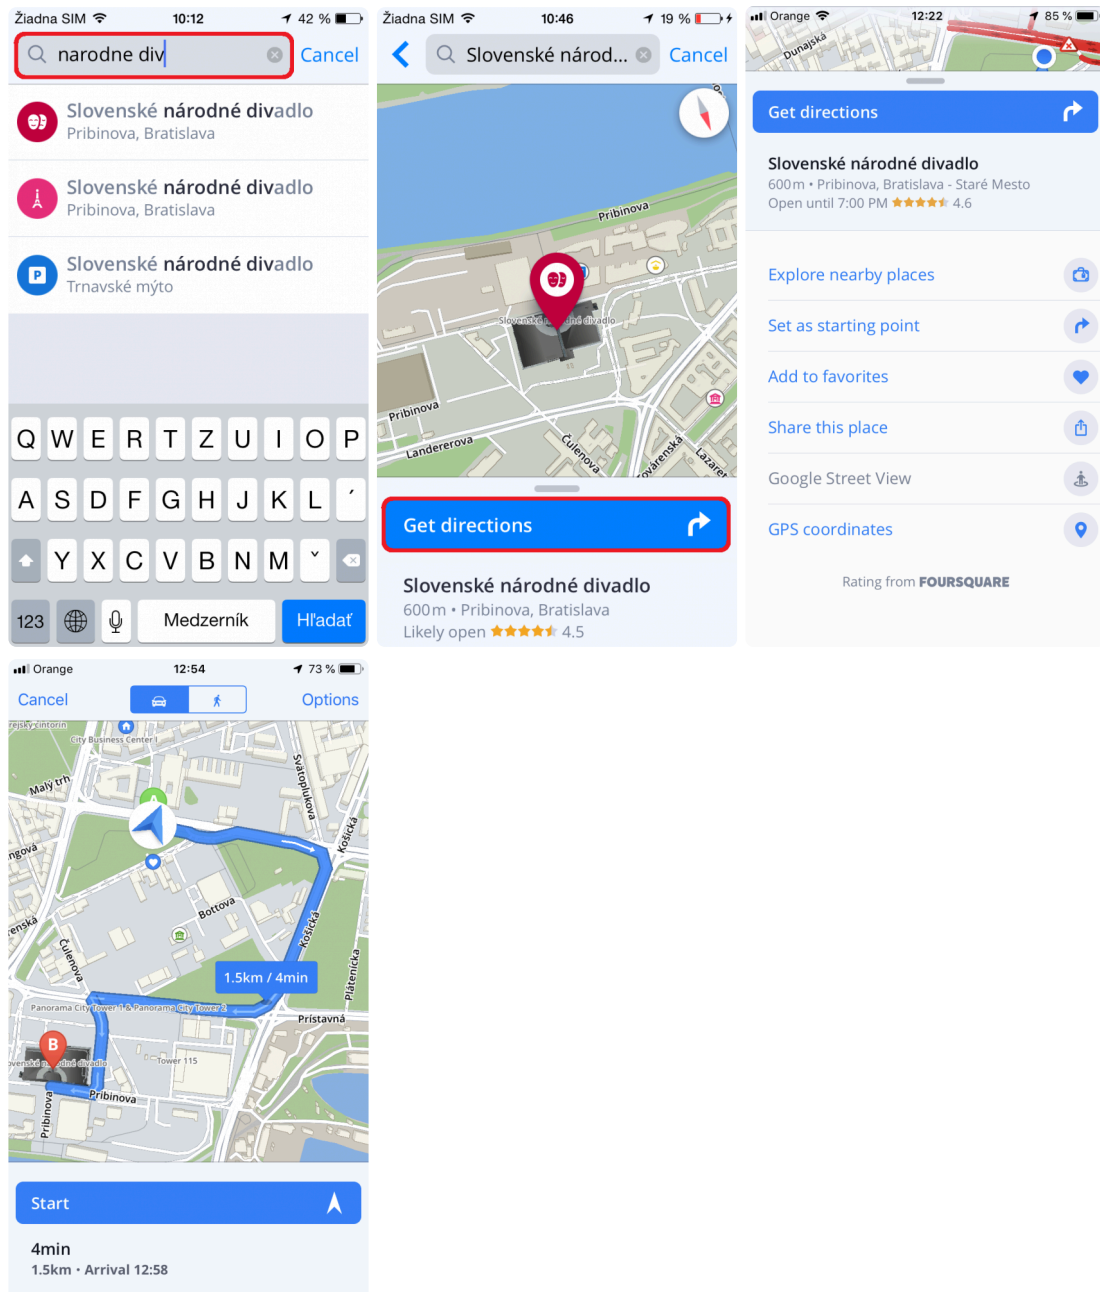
Žiadna SIM 10:12 42 %

narodne div

Cancel

Slovenské národné divadlo
Pribinova, Bratislava

Slovenské národné divadlo
Pribinova, Bratislava

Slovenské národné divadlo
Trnavské mýto

Q W E R T Z U I O P
A S D F G H J K L ´
Y X C V B N M ˇ
123 Medzerník Hľadať

Žiadna SIM 10:46 19 %

Slovenské národ...

Cancel

Pribinova
Slovenské národné divadlo
Pribinova
Landererova
Čulenova
Továrenská
Lazaret

Get directions

Slovenské národné divadlo
600 m • Pribinova, Bratislava
Likely open 4.5

Orange 12:22 85 %

Dunajská

Get directions

Slovenské národné divadlo
600 m • Pribinova, Bratislava - Staré Mesto
Open until 7:00 PM 4.6

Explore nearby places
Set as starting point
Add to favorites
Share this place
Google Street View
GPS coordinates

Rating from FOURSQUARE

Orange 12:54 73 %

Cancel

Options

City Business Center I
Malý trh
Svätoplukova
Košická
Bottova
Košická
Čulenova
1.5km / 4min
Plátenícka
Panorama City Tower 1 & Panorama City Tower 2
Prístavná
B
Tower 115
Pribinova
Pribinova

Start

4min
1.5km • Arrival 12:58